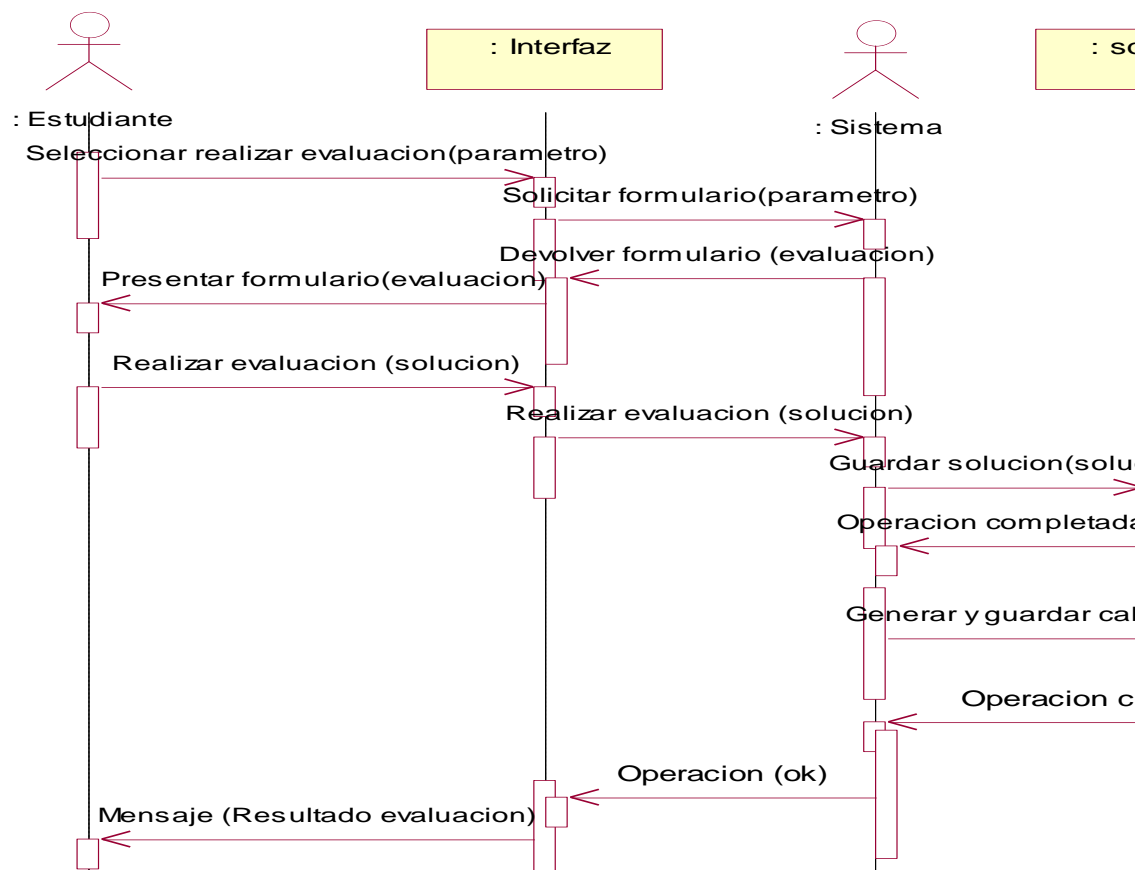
: Interfaz

: s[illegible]

: Estudiante

: Sistema

Seleccionar realizar evaluacion(parametro)

Solicitar formulario(parametro)

Devolver formulario (evaluacion)

Presentar formulario(evaluacion)

Realizar evaluacion (solucion)

Realizar evaluacion (solucion)

Guardar solucion(solu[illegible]

Operacion completada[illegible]

Generar y guardar cal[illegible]

Operacion c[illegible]

Operacion (ok)

Mensaje (Resultado evaluacion)